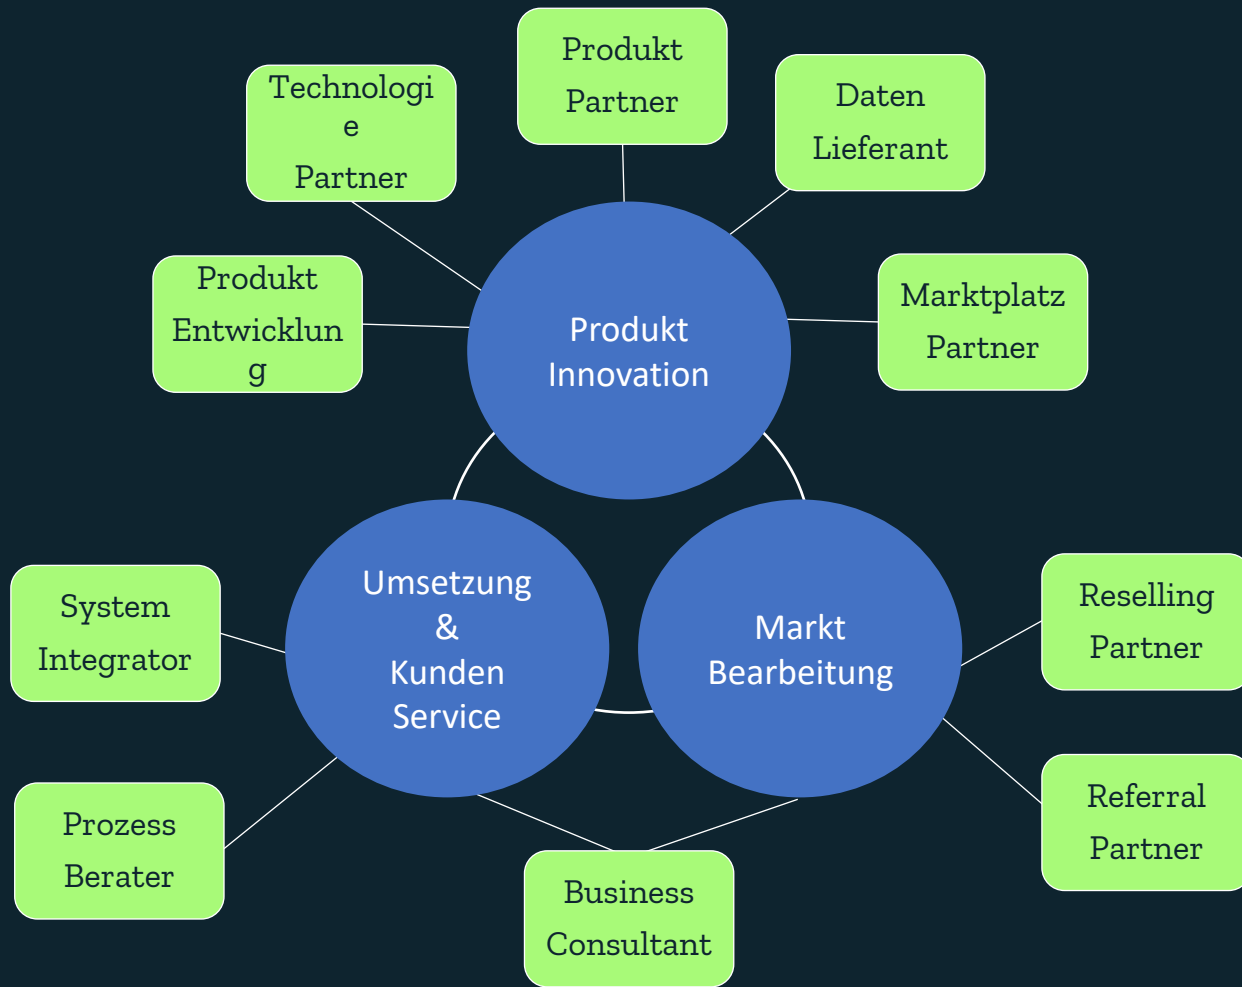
Produkt Partner

Technologie Partner

Daten Lieferant

Produkt Entwicklung

Produkt Innovation

Marktplatz Partner

Umsetzung & Kunden Service

Markt Bearbeitung

System Integrator

Reselling Partner

Prozess Berater

Referral Partner

Business Consultant